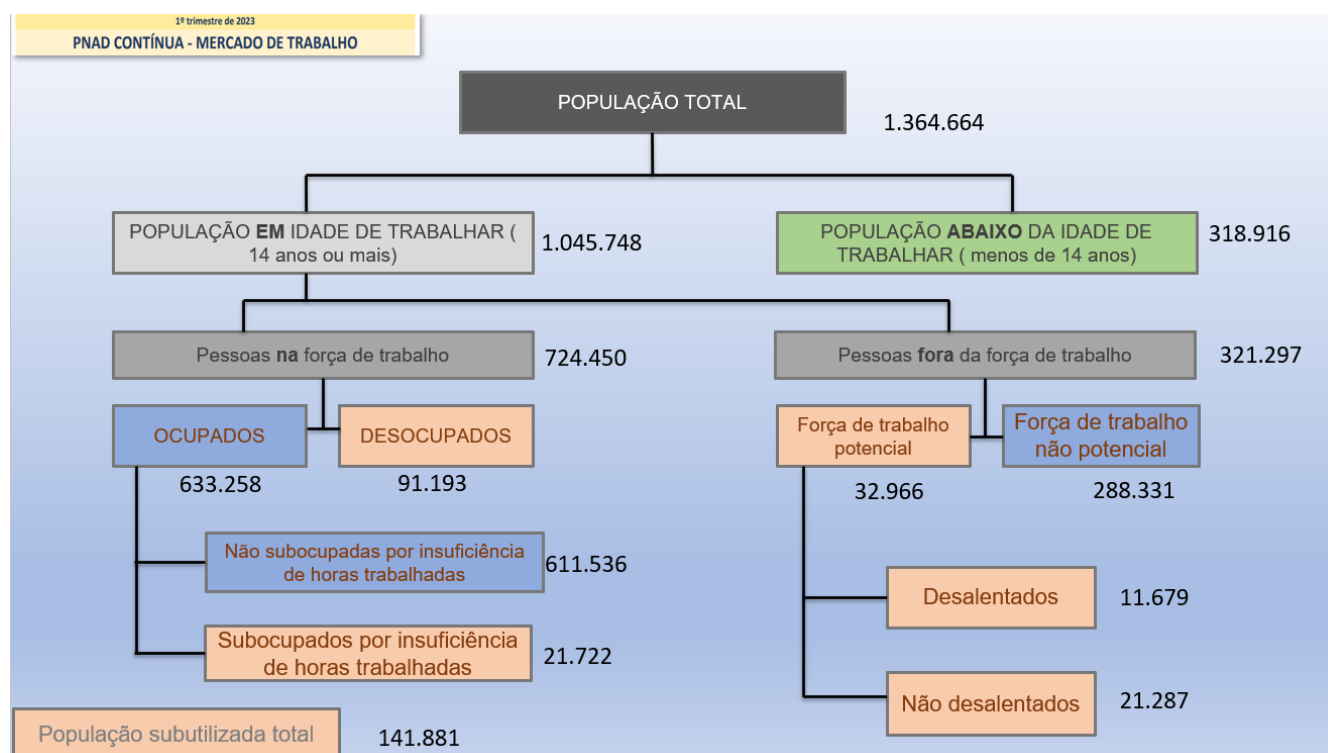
1º trimestre de 2023
PNAD CONTÍNUA - MERCADO DE TRABALHO

POPULAÇÃO TOTAL
1.364.664

POPULAÇÃO EM IDADE DE TRABALHAR ( 14 anos ou mais)
1.045.748

POPULAÇÃO ABAIXO DA IDADE DE TRABALHAR ( menos de 14 anos)
318.916

Pessoas na força de trabalho
724.450

Pessoas fora da força de trabalho
321.297

OCUPADOS
633.258

DESOCUPADOS
91.193

Força de trabalho potencial
32.966

Força de trabalho não potencial
288.331

Não subocupadas por insuficiência de horas trabalhadas
611.536

Subocupados por insuficiência de horas trabalhadas
21.722

Desalentados
11.679

Não desalentados
21.287

População subutilizada total
141.881